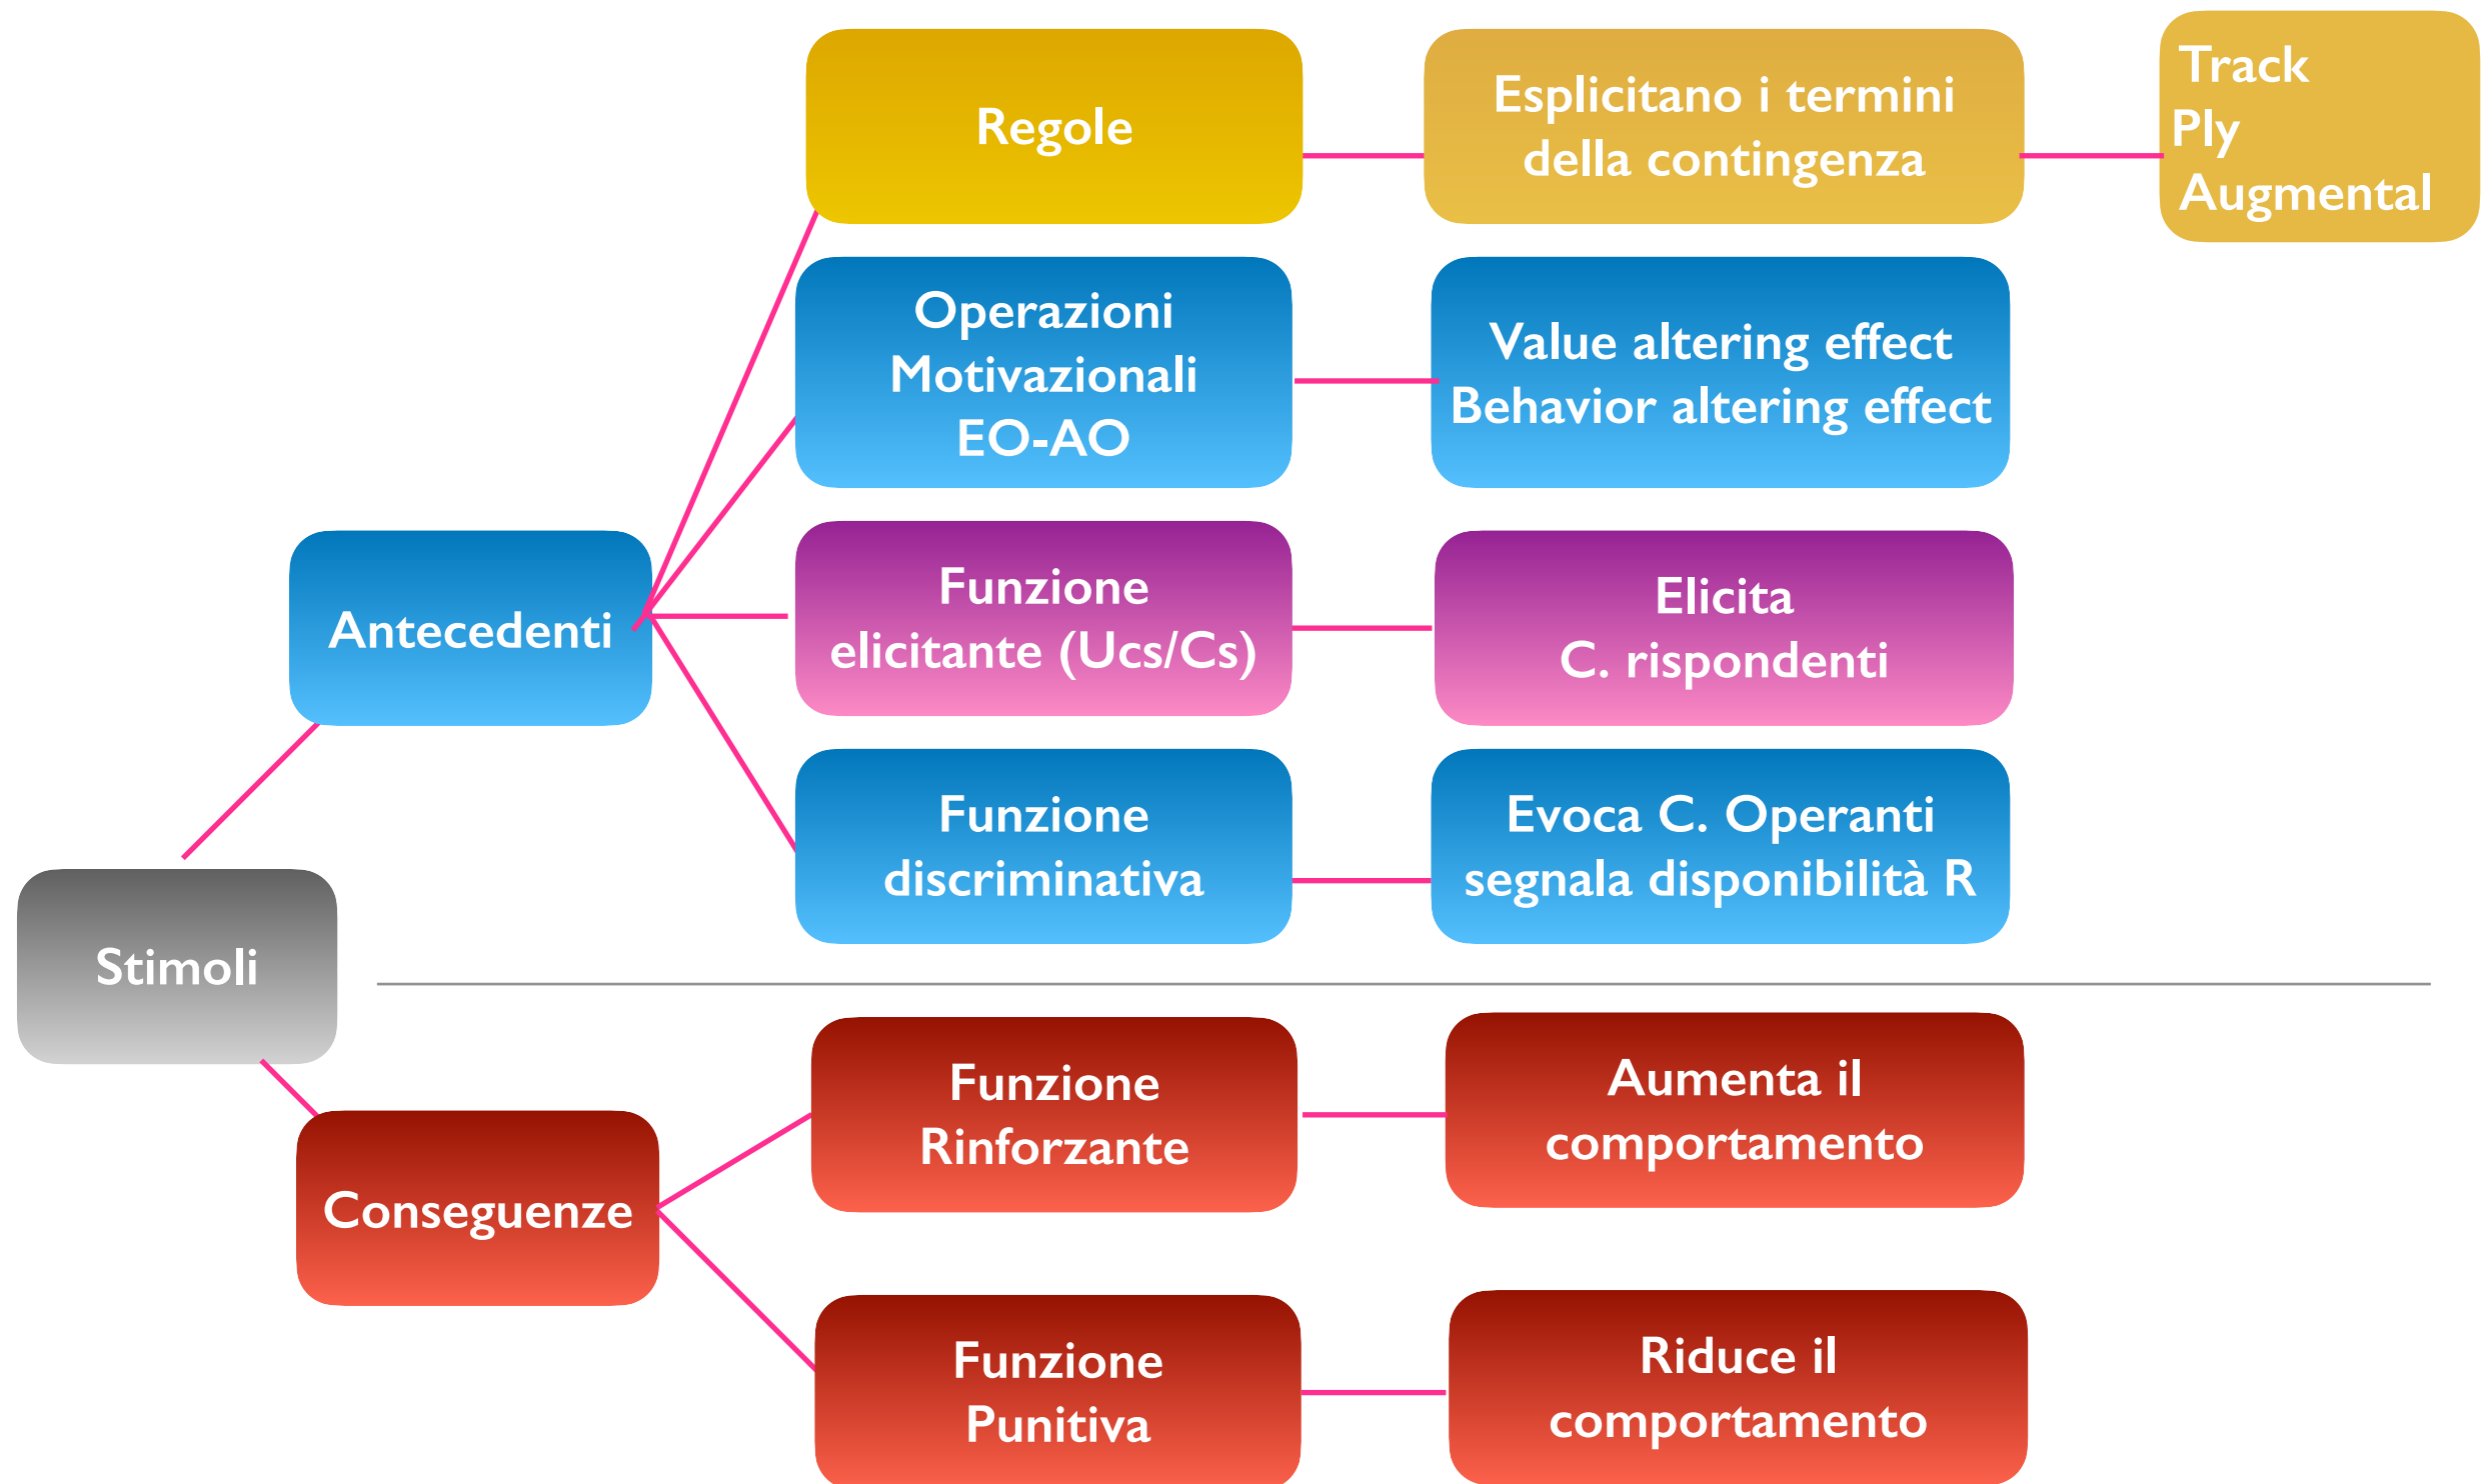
Regole

Esplicitano i termini della contingenza

Track
Ply
Augmental

Operazioni Motivazionali EO-AO

Value altering effect
Behavior altering effect

Antecedenti

Funzione elicitante (Ucs/Cs)

Elicita
C. rispondenti

Funzione discriminativa

Evoca C. Operanti
segnala disponibilità R

Stimoli

Conseguenze

Funzione Rinforzante

Aumenta il comportamento

Funzione Punitiva

Riduce il comportamento